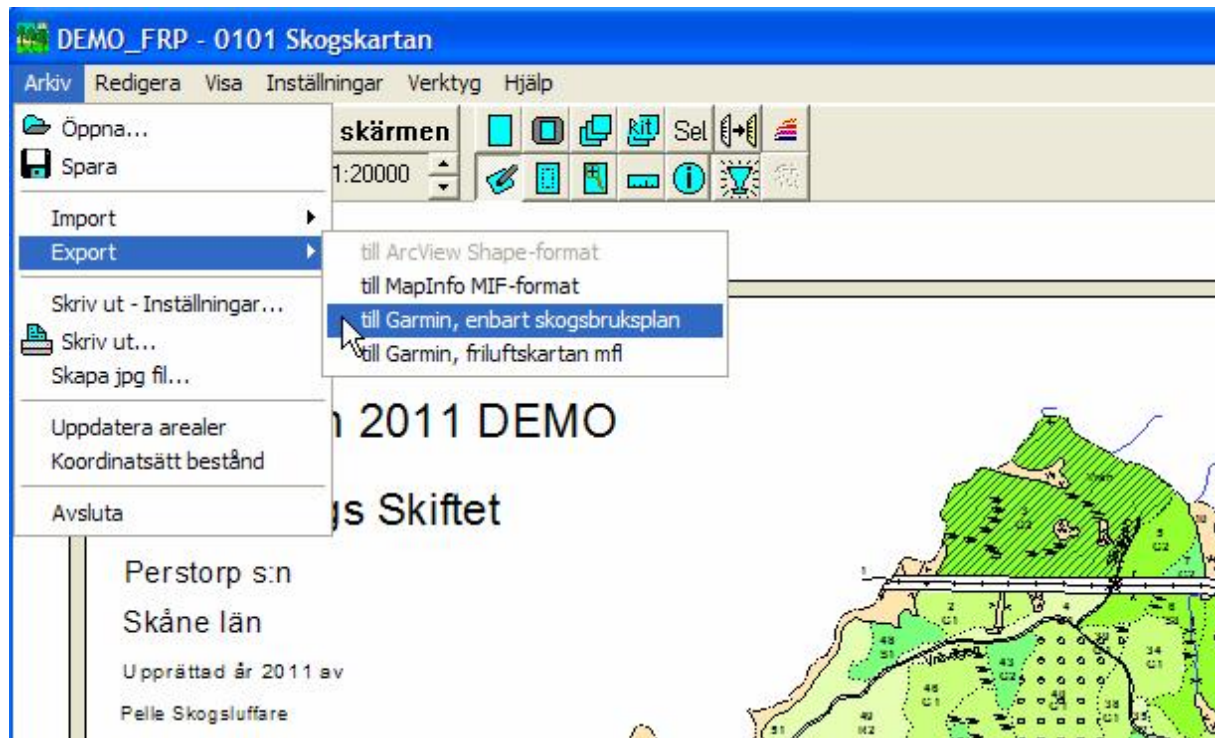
DEMO_FRP - 0101 Skogskartan

Arkiv Redigera Visa Inställningar Verktyg Hjälp

Öppna...
Spara
Import
Export
Skriv ut - Inställningar...
Skriv ut...
Skapa jpg fil...
Uppdatera arealer
Koordinatsätt bestånd
Avsluta

till ArcView Shape-format
till MapInfo MIF-format
till Garmin, enbart skogsbruksplan
till Garmin, friluftskartan mfl

skärmen
1:20000
Sel

n 2011 DEMO

gs Skiftet

Perstorp s:n

Skåne län

Upprättad år 2011 av

Pelle Skogsluffare